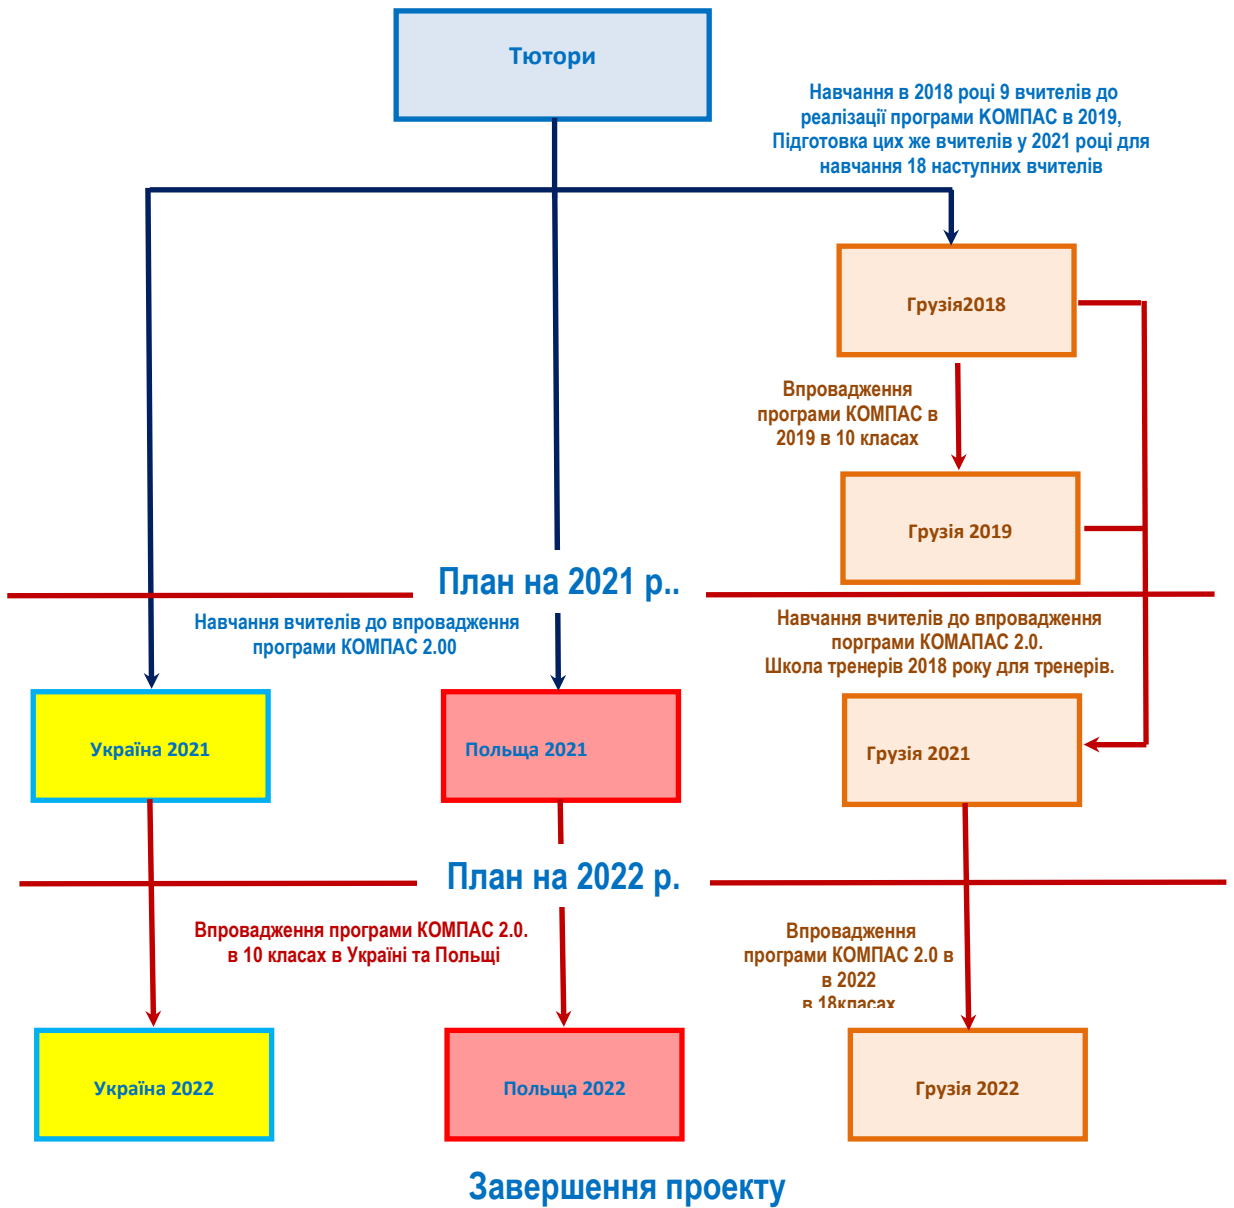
Тютори

Навчання в 2018 році 9 вчителів до реалізації програми КОМПАС в 2019, Підготовка цих же вчителів у 2021 році для навчання 18 наступних вчителів

Грузія2018

Впровадження програми КОМПАС в 2019 в 10 класах

Грузія 2019

План на 2021 р..

Навчання вчителів до впровадження програми КОМПАС 2.00

Навчання вчителів до впровадження порграми КОМАПАС 2.0. Школа тренерів 2018 року для тренерів.

Україна 2021

Польща 2021

Грузія 2021

План на 2022 р.

Впровадження програми КОМПАС 2.0. в 10 класах в Україні та Польщі

Впровадження програми КОМПАС 2.0 в в 2022 в 18класах

Україна 2022

Польща 2022

Грузія 2022

Завершення проекту